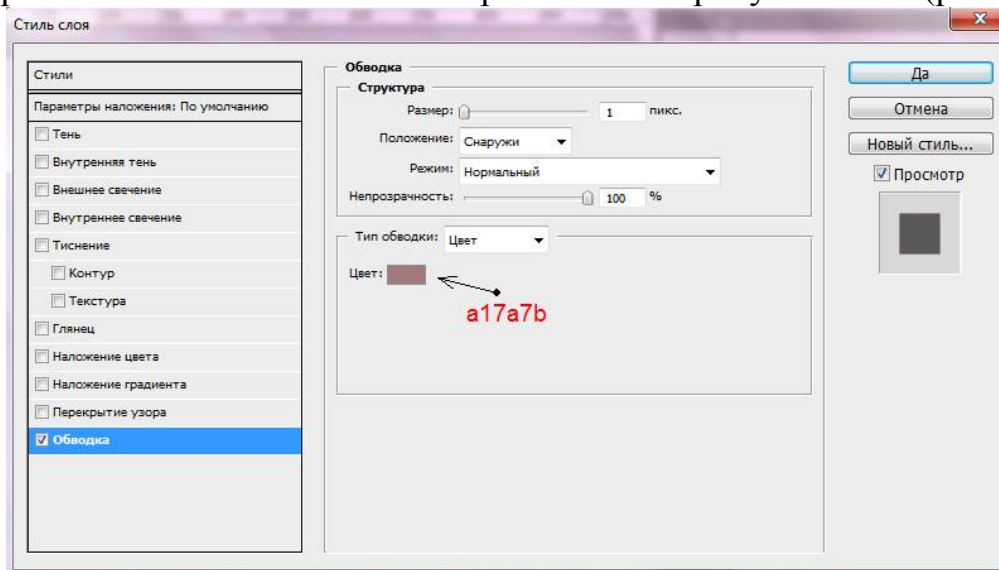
Стиль слоя

Стили
Параметры наложения: По умолчанию
Тень
Внутренняя тень
Внешнее свечение
Внутреннее свечение
Тиснение
Контур
Текстура
Глянец
Наложение цвета
Наложение градиента
Перекрытие узора
Обводка

Обводка
Структура
Размер: 1 пикс.
Положение: Снаружи
Режим: Нормальный
Непрозрачность: 100 %

Тип обводки: Цвет
Цвет:
a17a7b

Да
Отмена
Новый стиль...
Просмотр